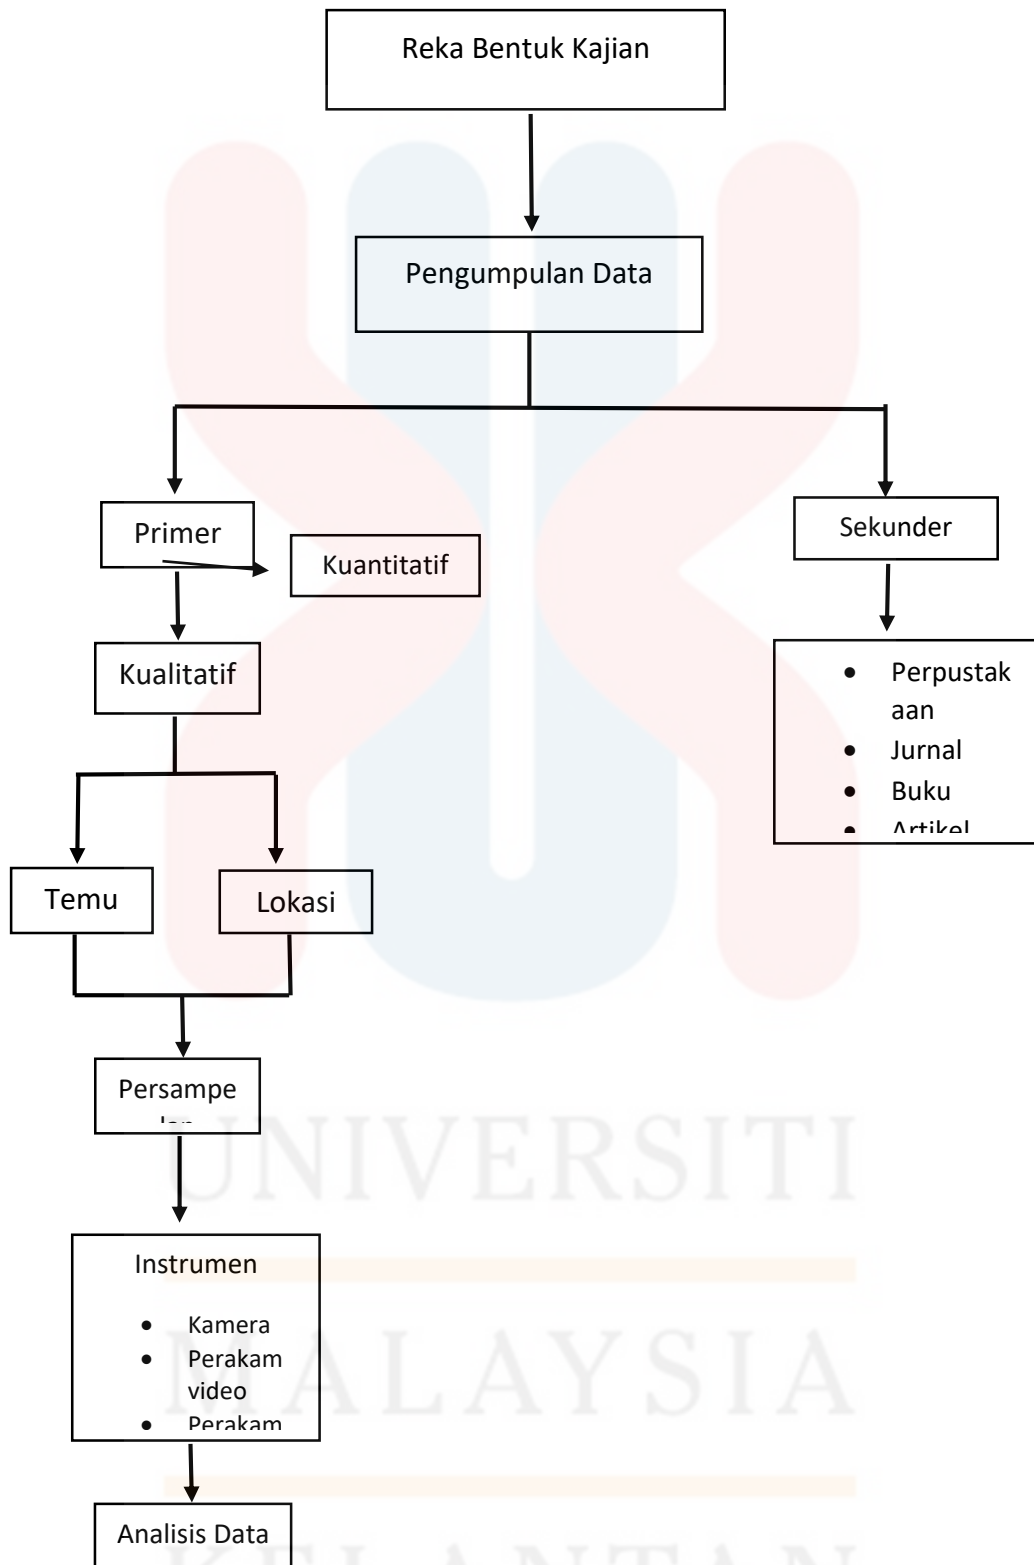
Reka Bentuk Kajian

Pengumpulan Data

Primer

Kuantitatif

Sekunder

Kualitatif

- Perpustakaan
- Jurnal
- Buku
- Artikel

Temu

Lokasi

Persampe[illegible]

Instrumen

- Kamera
- Perakam video
- Perakam

Analisis Data

UNIVERSITI

MALAYSIA

KELANTAN